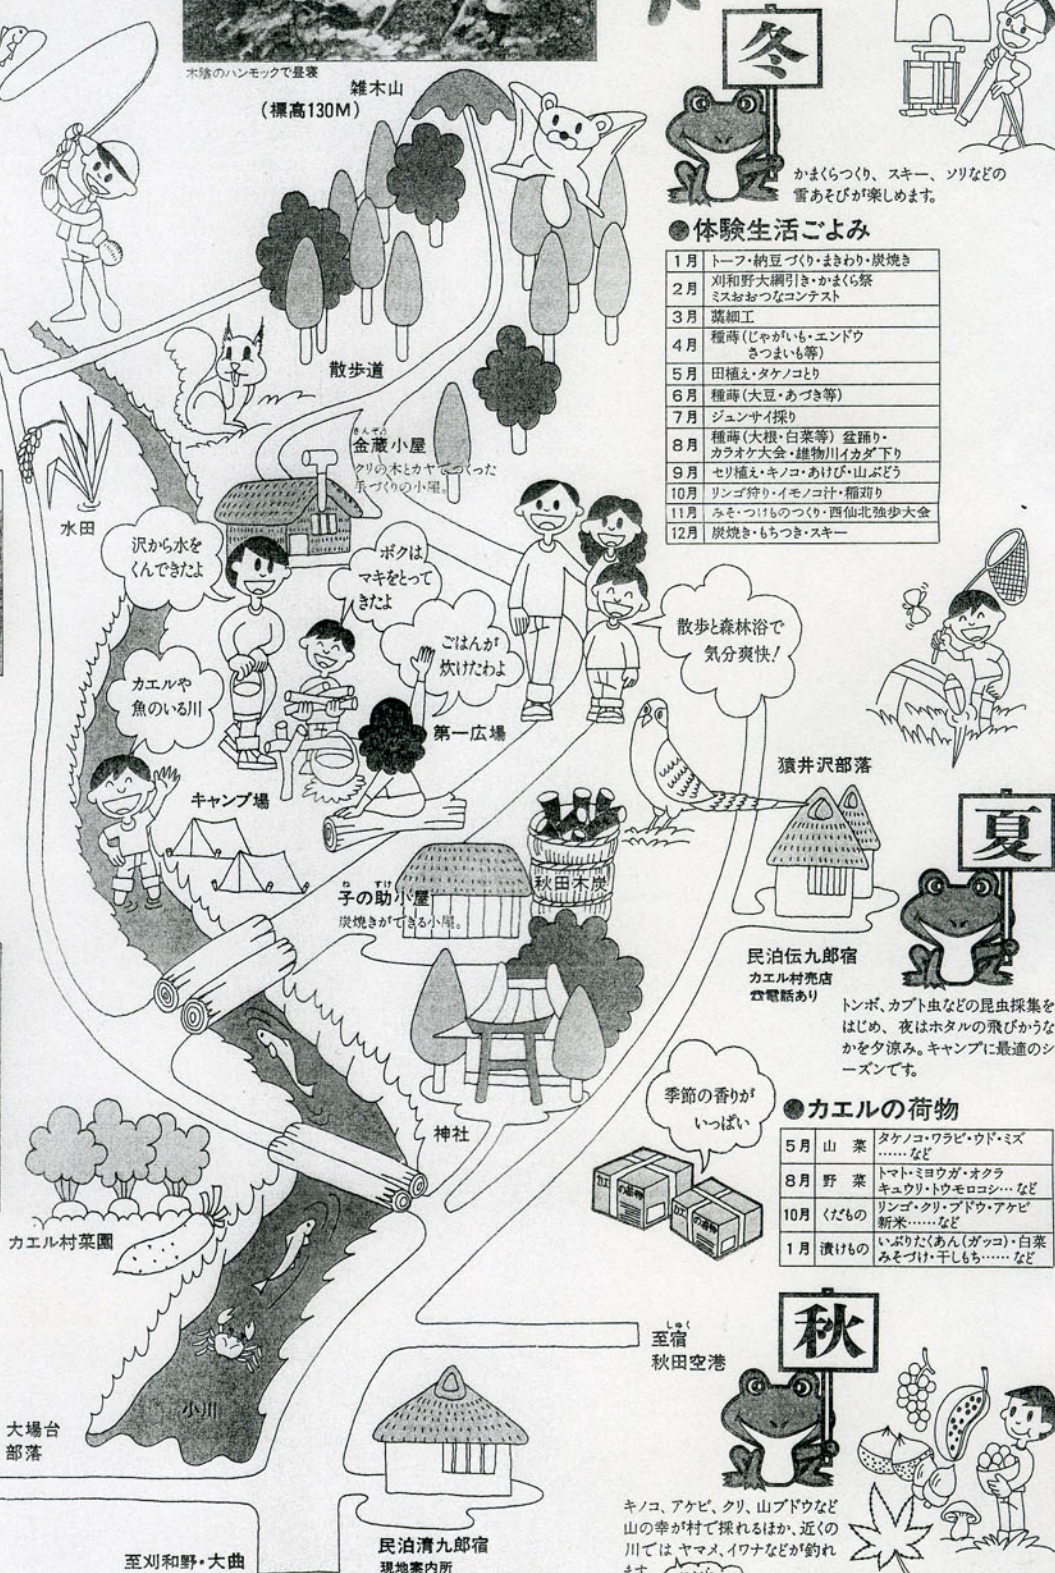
木陰のハンモックで昼寝

雑木山
(標高130M)

冬

かまくらつくり、スキー、ソリなどの雪あそびが楽しめます。

●体験生活ごよみ

| | |
|---|---|
| 1月 | トーフ・納豆づくり・まきわり・炭焼き |
| 2月 | 刈和野大綱引き・かまくら祭 ミスおおつなコンテスト |
| 3月 | 藁細工 |
| 4月 | 種蒔(じゃがいも・エンドウ さつまいも等) |
| 5月 | 田植え・タケノコとり |
| 6月 | 種蒔(大豆・あづき等) |
| 7月 | ジュンサイ採り |
| 8月 | 種蒔(大根・白菜等) 盆踊り・カラオケ大会・雄物川イカダ下り |
| 9月 | セリ植え・キノコ・あけび・山ぶどう |
| 10月 | リンゴ狩り・イモノコ汁・稲刈り |
| 11月 | みそ・つけものつくり・西仙北強歩大会 |
| 12月 | 炭焼き・もちつき・スキー |

散歩道

金蔵小屋
クリの木とカヤでつくった手づくりの小屋。

水田

沢から水をくんできたよ

ボクはマキをとってきたよ

ごはんが炊けたわよ

散歩と森林浴で気分爽快!

カエルや魚のいる川

第一広場

キャンプ場

猿井沢部落

夏

子の助小屋
炭焼きができる小屋。

秋田木炭

民泊伝九郎宿
カエル村売店
☎電話あり

トンボ、カブト虫などの昆虫採集をはじめ、夜はホタルの飛びかうなかを夕涼み。キャンプに最適のシーズンです。

季節の香りがいっぱい

神社

●カエルの荷物

| | | |
|---|---|---|
| 5月 | 山菜 | タケノコ・ワラビ・ウド・ミズ ……など |
| 8月 | 野菜 | トマト・ミヨウガ・オクラ キュウリ・トウモロコシ… など |
| 10月 | くだもの | リンゴ・クリ・ブドウ・アケビ 新米……など |
| 1月 | 漬けもの | いぶりたくあん(ガッコ)・白菜 みそづけ・干しもち…… など |

カエル村菜園

至宿
秋田空港

秋

小川

大場台部落

民泊清九郎宿
現地案内所

至刈和野・大曲

キノコ、アケビ、クリ、山ブドウなど山の幸が村で採れるほか、近くの川では ヤマメ、イワナなどが釣れ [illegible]